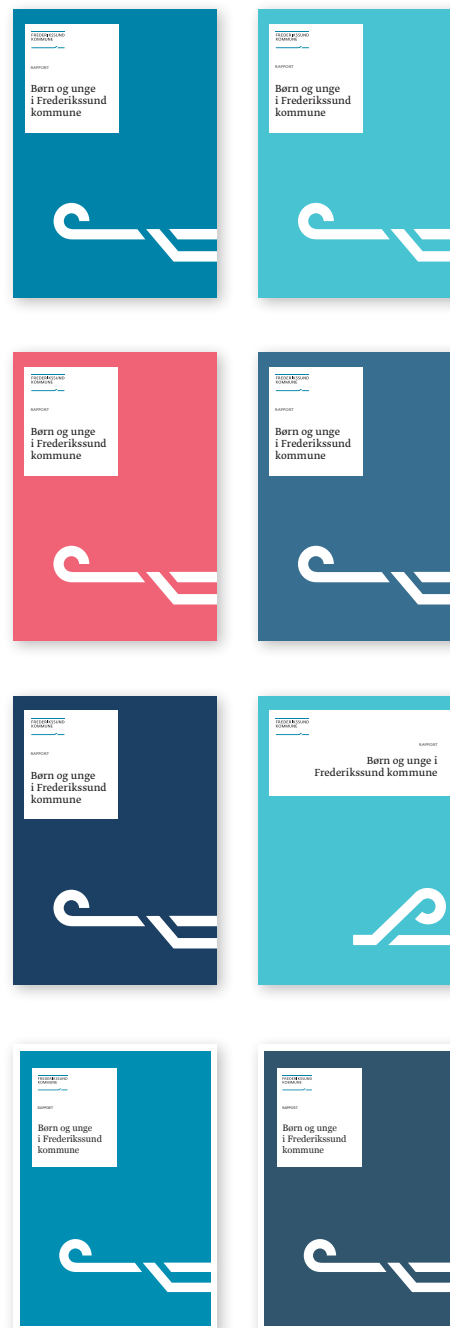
FREDERIKSSUND KOMMUNE

RAPPORT

Børn og unge i Frederikssund kommune

FREDERIKSSUND KOMMUNE

RAPPORT

Børn og unge i Frederikssund kommune

FREDERIKSSUND KOMMUNE

RAPPORT

Børn og unge i Frederikssund kommune

FREDERIKSSUND KOMMUNE

RAPPORT

Børn og unge i Frederikssund kommune

FREDERIKSSUND KOMMUNE

RAPPORT

Børn og unge i Frederikssund kommune

FREDERIKSSUND KOMMUNE

RAPPORT

Børn og unge i Frederikssund kommune

FREDERIKSSUND KOMMUNE

RAPPORT

Børn og unge i Frederikssund kommune

FREDERIKSSUND KOMMUNE

RAPPORT

Børn og unge i Frederikssund kommune